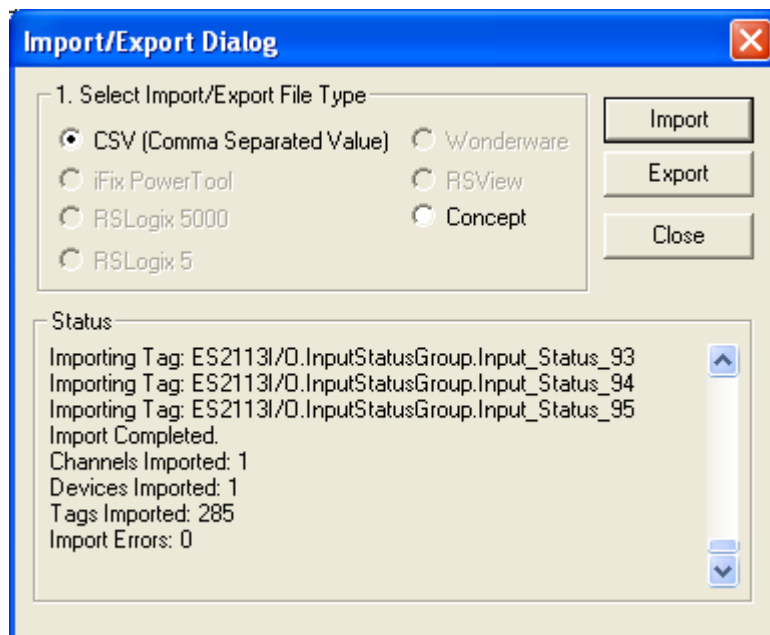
Import/Export Dialog

1. Select Import/Export File Type

CSV (Comma Separated Value)
Wonderware
iFix PowerTool
RSView
RSLogix 5000
Concept
RSLogix 5

Import
Export
Close

Status

Importing Tag: ES2113I/O.InputStatusGroup.Input_Status_93
Importing Tag: ES2113I/O.InputStatusGroup.Input_Status_94
Importing Tag: ES2113I/O.InputStatusGroup.Input_Status_95
Import Completed.
Channels Imported: 1
Devices Imported: 1
Tags Imported: 285
Import Errors: 0